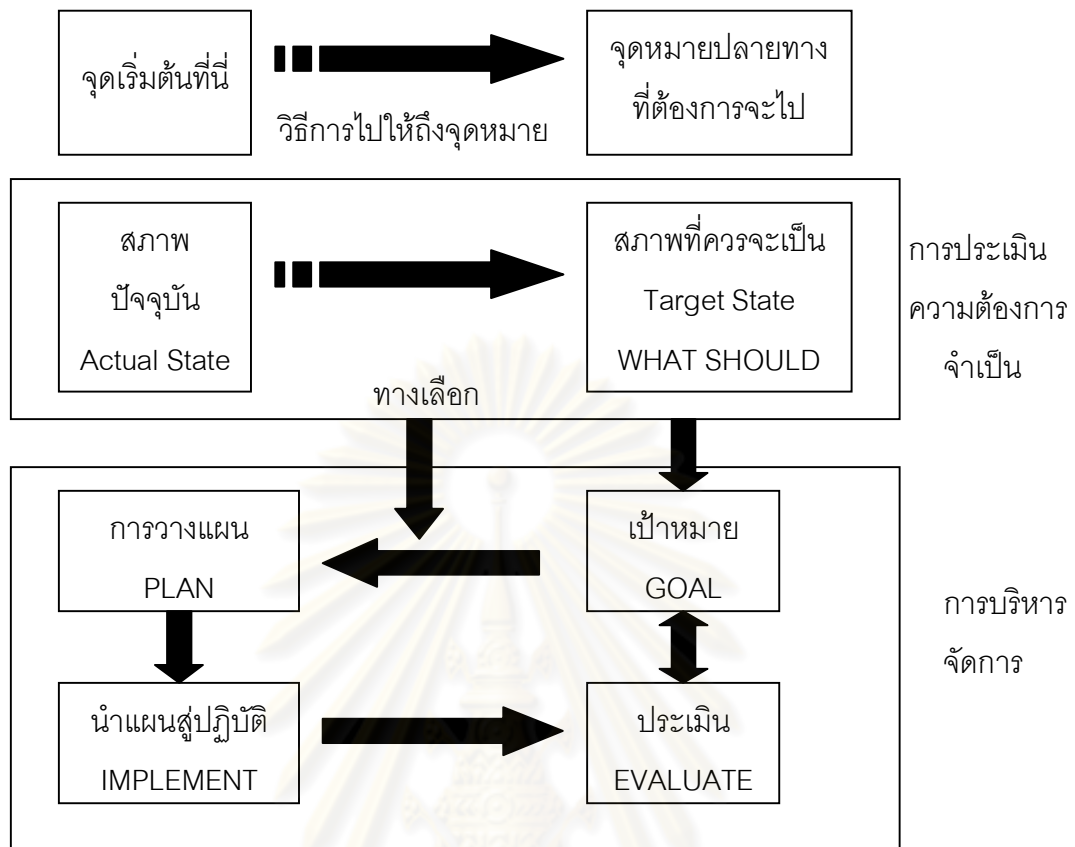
จุดเริ่มต้นที่นี่

วิธีการไปให้ถึงจุดหมาย

จุดหมายปลายทาง ที่ต้องการจะไป

สภาพ ปัจจุบัน Actual State

สภาพที่ควรจะเป็น Target State WHAT SHOULD

การประเมิน ความต้องการ จำเป็น

ทางเลือก

การวางแผน PLAN

เป้าหมาย GOAL

การบริหาร จัดการ

นำแผนสู่ปฏิบัติ IMPLEMENT

ประเมิน EVALUATE